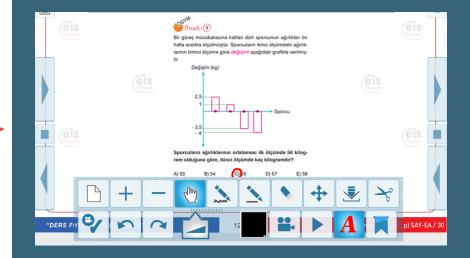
eis

eis

ÖSYM

Soru: 9

Bir güreş müsabakasına katılan dört sporcunun ağırlıkları bir hafta arayla ölçülmüştür. Sporcuların ikinci ölçümdeki ağırlıklarının birinci ölçüme göre değişimi aşağıdaki grafikte verilmiştir.

Değişim (kg)

2,5

1

Sporcu

-3,5

-4

Sporcuların ağırlıklarının ortalaması ilk ölçümde 56 kilogram olduğuna göre, ikinci ölçümde kaç kilogramdır?

A) 53 B) 54 C) 55 D) 57 E) 58

"DERS F

12

p) SAY-EA / 30